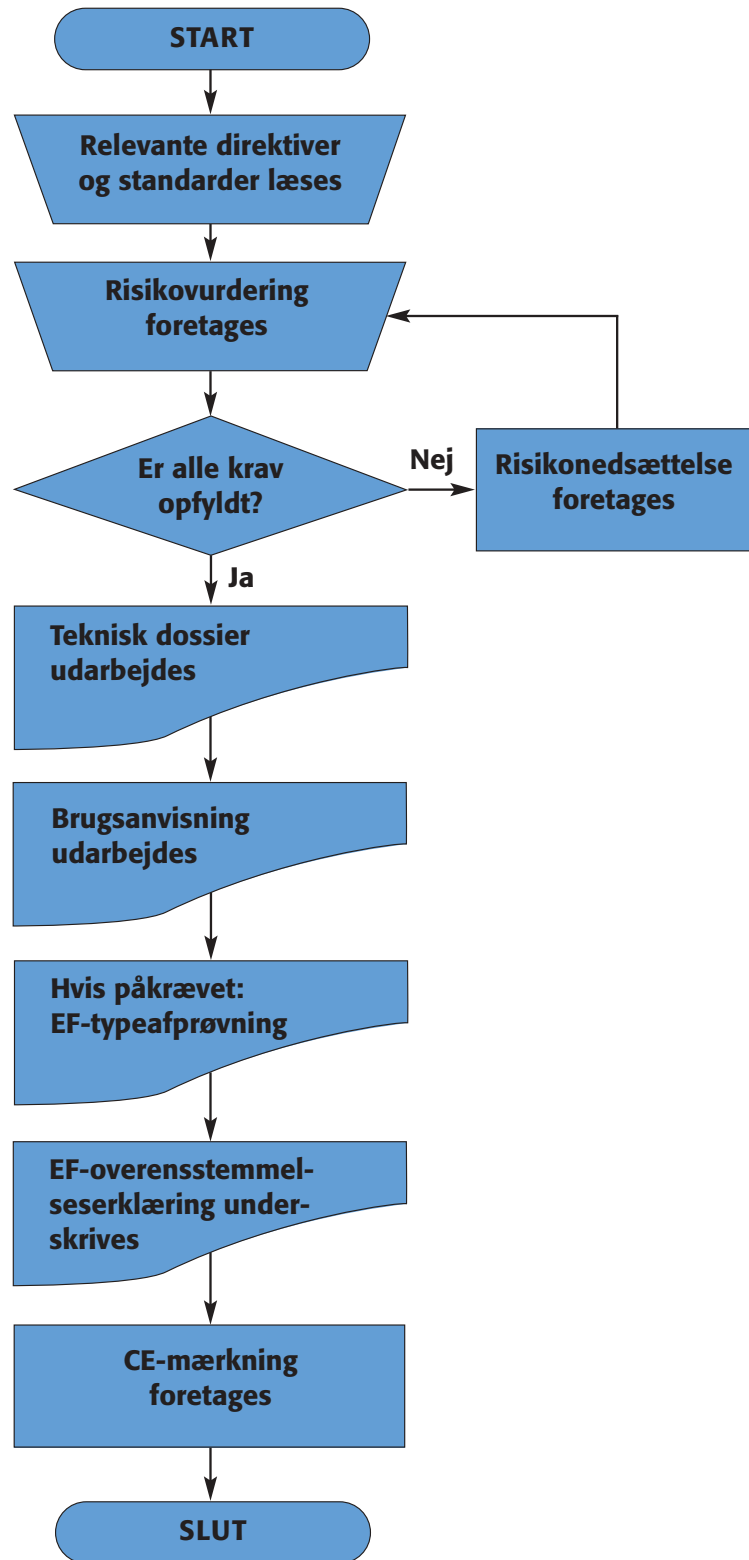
START

Relevante direktiver og standarder læses

Risikovurdering foretages

Er alle krav opfyldt?

Nej

Risikonedsættelse foretages

Ja

Teknisk dossier udarbejdes

Brugsanvisning udarbejdes

Hvis påkrævet: EF-typeafprøvning

EF-overensstemmelseserklæring underskrives

CE-mærkning foretages

SLUT